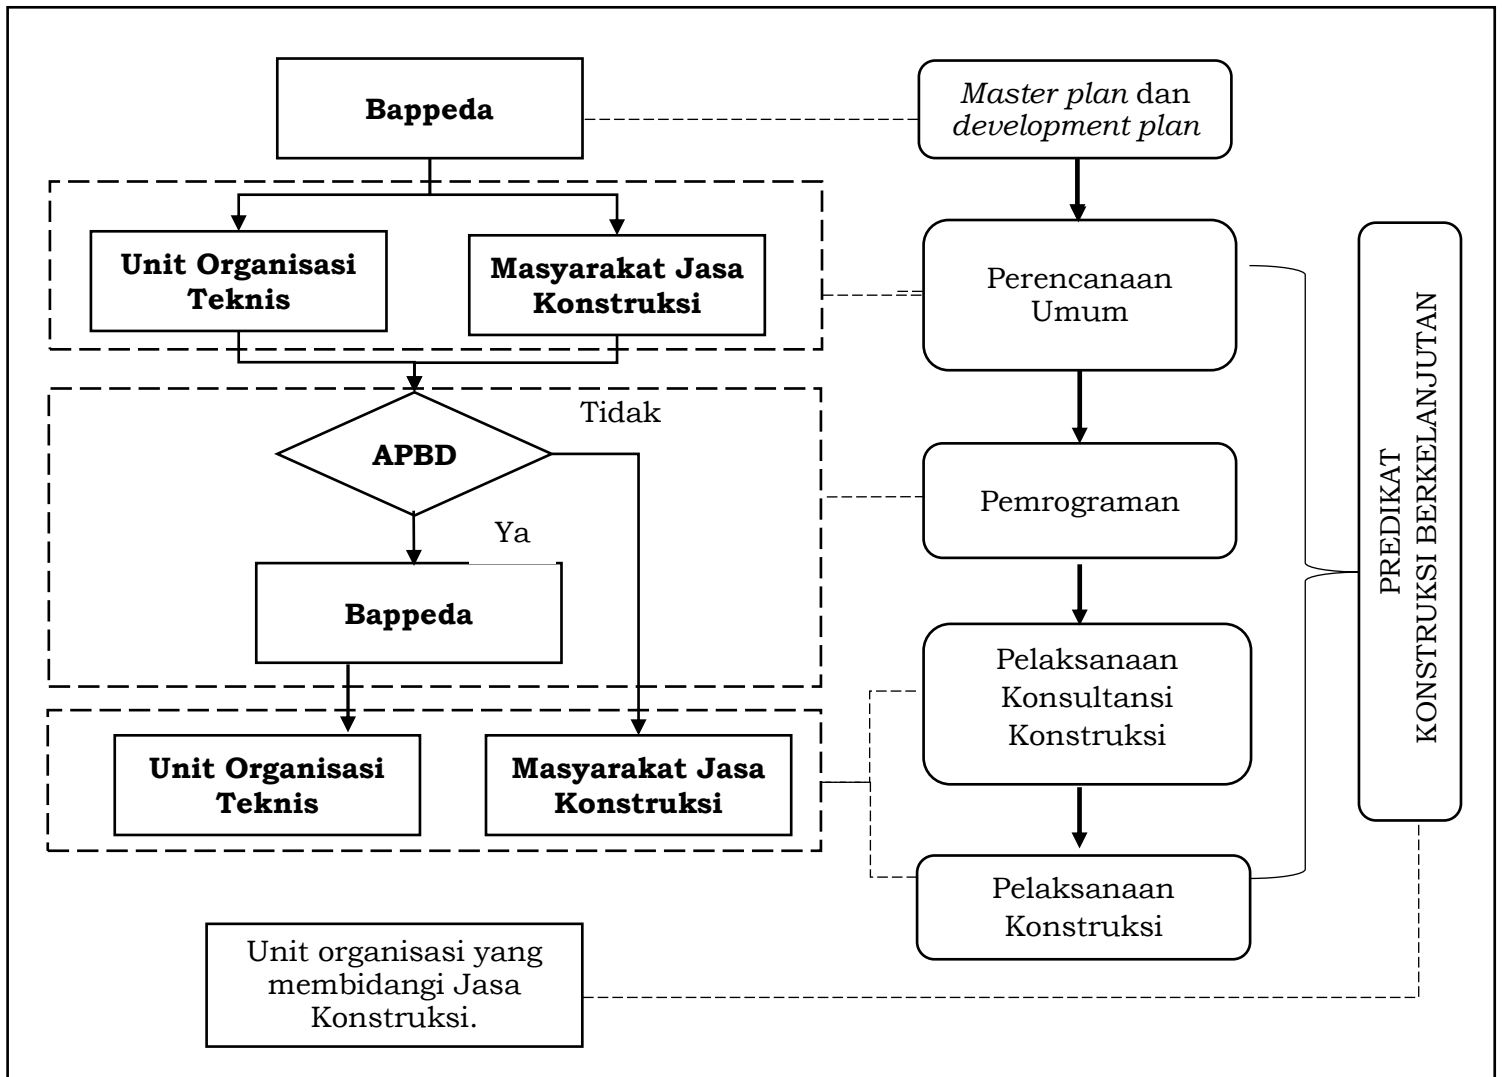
Bappeda

Master plan dan development plan

Unit Organisasi Teknis

Masyarakat Jasa Konstruksi

Perencanaan Umum

PREDIKAT KONSTRUKSI BERKELANJUTAN

Tidak

APBD

Ya

Pemrograman

Bappeda

Pelaksanaan Konsultansi Konstruksi

Unit Organisasi Teknis

Masyarakat Jasa Konstruksi

Pelaksanaan Konstruksi

Unit organisasi yang membidangi Jasa Konstruksi.